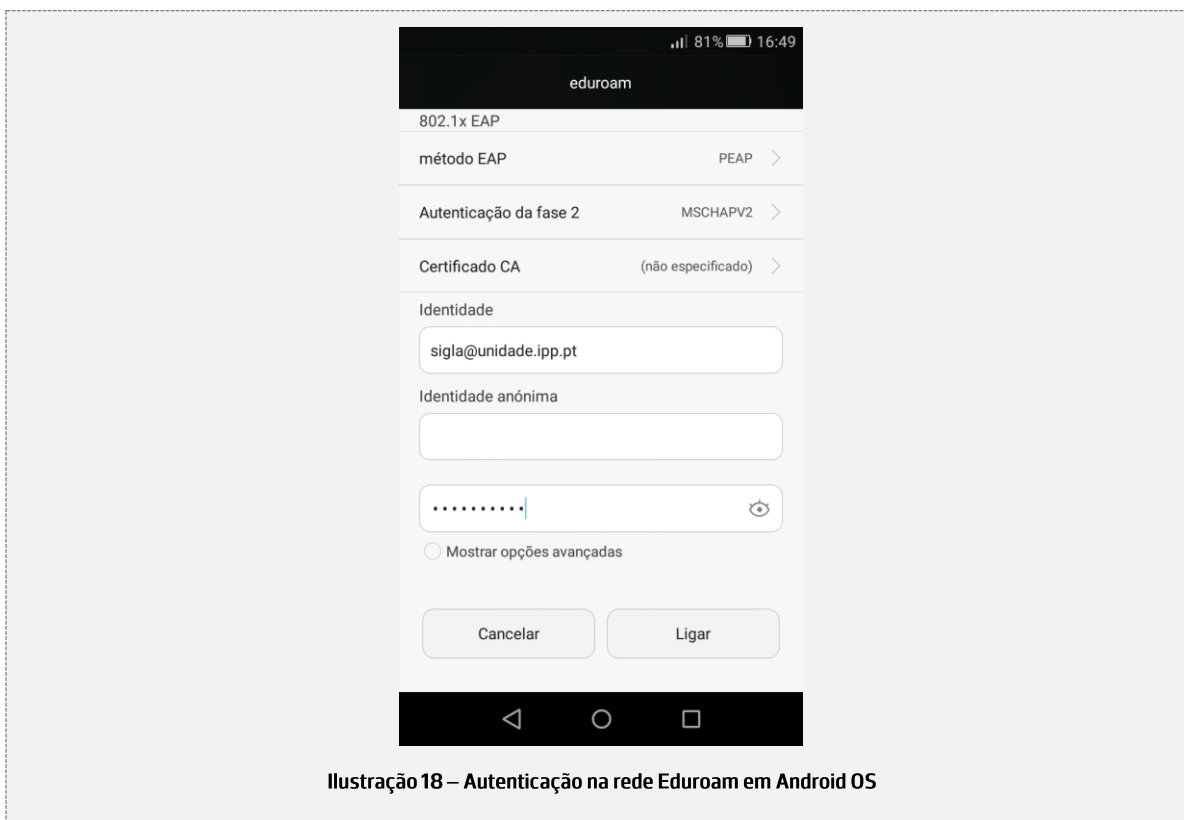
81% 16:49

eduroam

802.1x EAP

método EAP PEAP

Autenticação da fase 2 MSCHAPV2

Certificado CA (não especificado)

Identidade

sigla@unidade.ipp.pt

Identidade anónima

••••••••••

Mostrar opções avançadas

Cancelar

Ligar

Ilustração 18 – Autenticação na rede Eduroam em Android OS